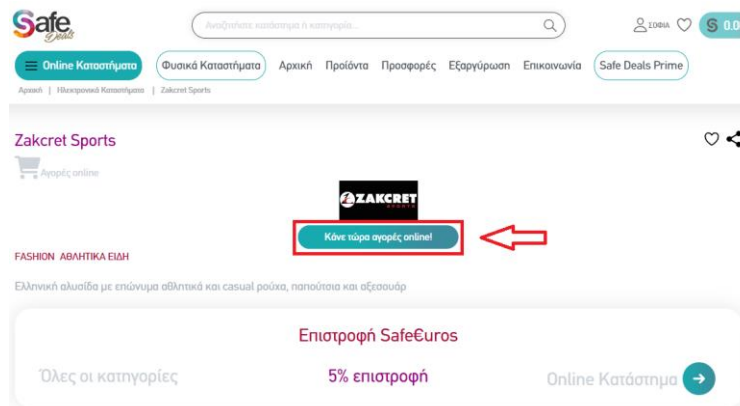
Safe Deals

Αναζητήστε κατάστημα ή κατηγορία...

ΣΟΦΙΑ

S 0.0

Online Καταστήματα

Φυσικά Καταστήματα

Αρχική

Προϊόντα

Προσφορές

Εξαργύρωση

Επικοινωνία

Safe Deals Prime

Αρχική | Ηλεκτρονικά Καταστήματα | Zakcret Sports

Zakcret Sports

Αγορές online

ZAKCRET SPORTS

Κάνε τώρα αγορές online!

FASHION ΑΘΛΗΤΙΚΑ ΕΙΔΗ

Ελληνική αλυσίδα με επώνυμα αθλητικά και casual ρούχα, παπούτσια και αξεσουάρ

Επιστροφή Safe€uros

Όλες οι κατηγορίες

5% επιστροφή

Online Κατάστημα